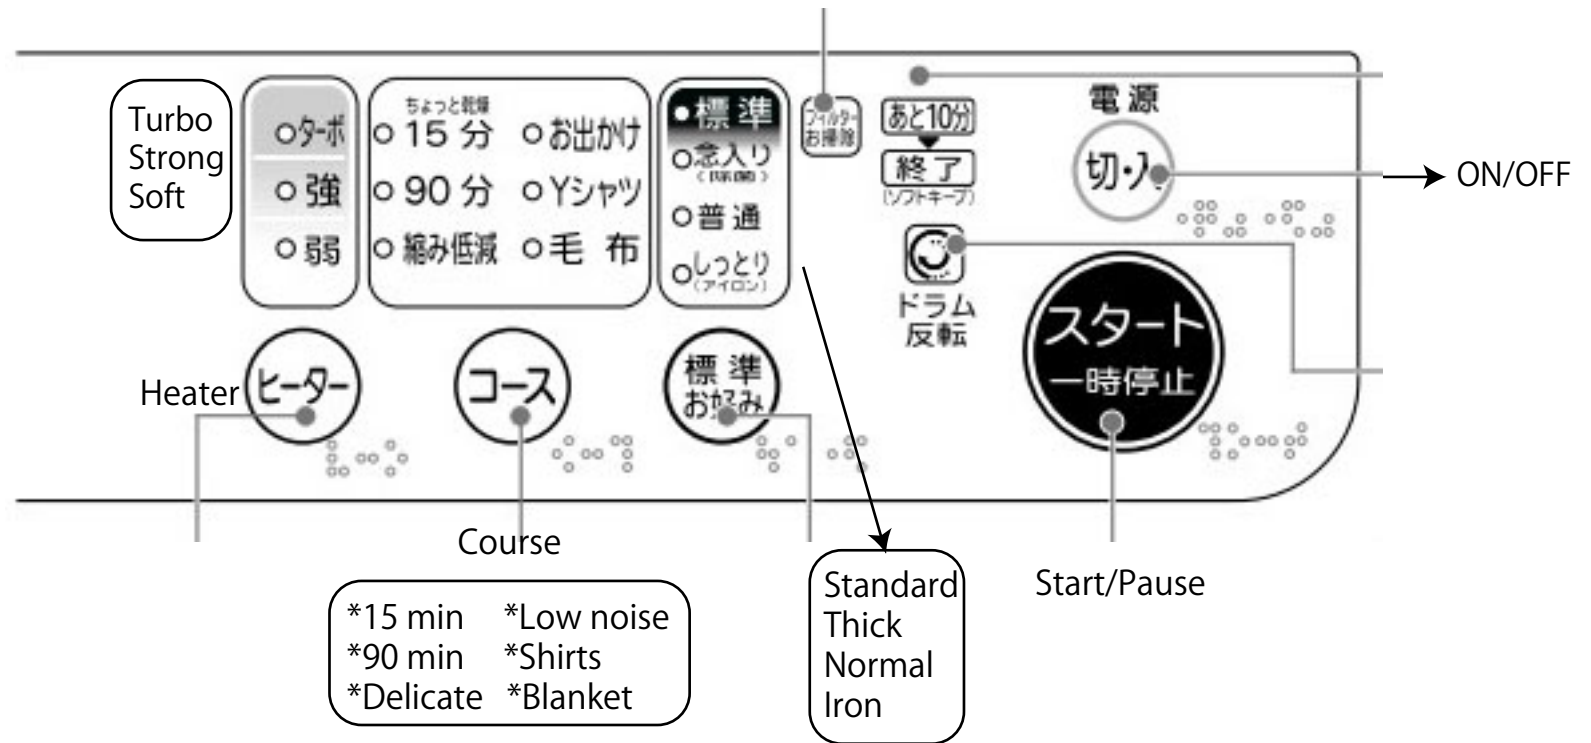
Turbo
Strong
Soft

ターボ
強
弱

ちょっと乾燥
15分
90分
縮み低減

お出かけ
Yシャツ
毛布

標準
念入り
([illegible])
普通
しっとり
(アイロン)

フィルター
お掃除

あと10分
終了
(ソフトキープ)

電源
切・入

ON/OFF

ドラム
反転

スタート
一時停止

Heater
ヒーター

コース

標準
お好み

Course

*15 min *Low noise
*90 min *Shirts
*Delicate *Blanket

Standard
Thick
Normal
Iron

Start/Pause